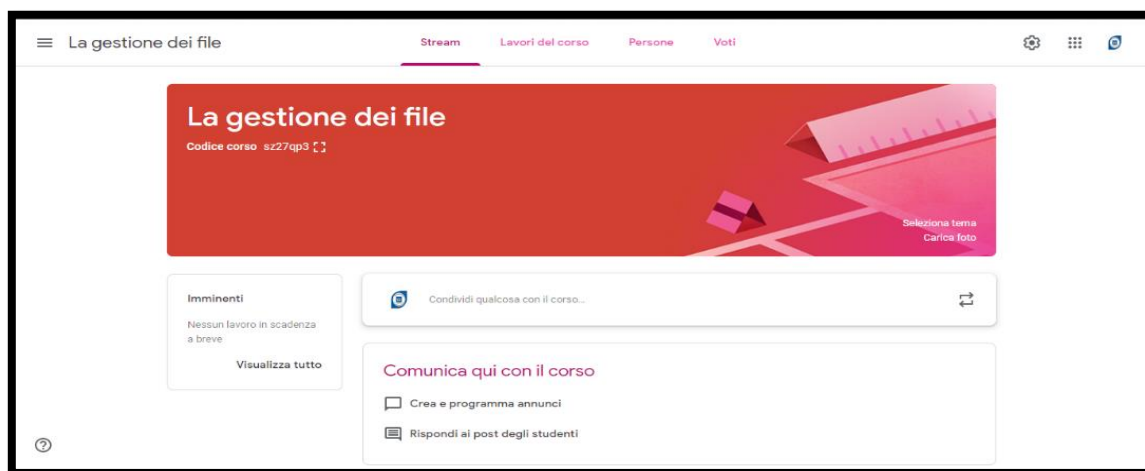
La gestione dei file

Stream Lavori del corso Persone Voti

La gestione dei file

Codice corso sz27qp3

Seleziona tema
Carica foto

Imminenti

Nessun lavoro in scadenza a breve

Visualizza tutto

Condividi qualcosa con il corso...

Comunica qui con il corso

Crea e programma annunci

Rispondi ai post degli studenti